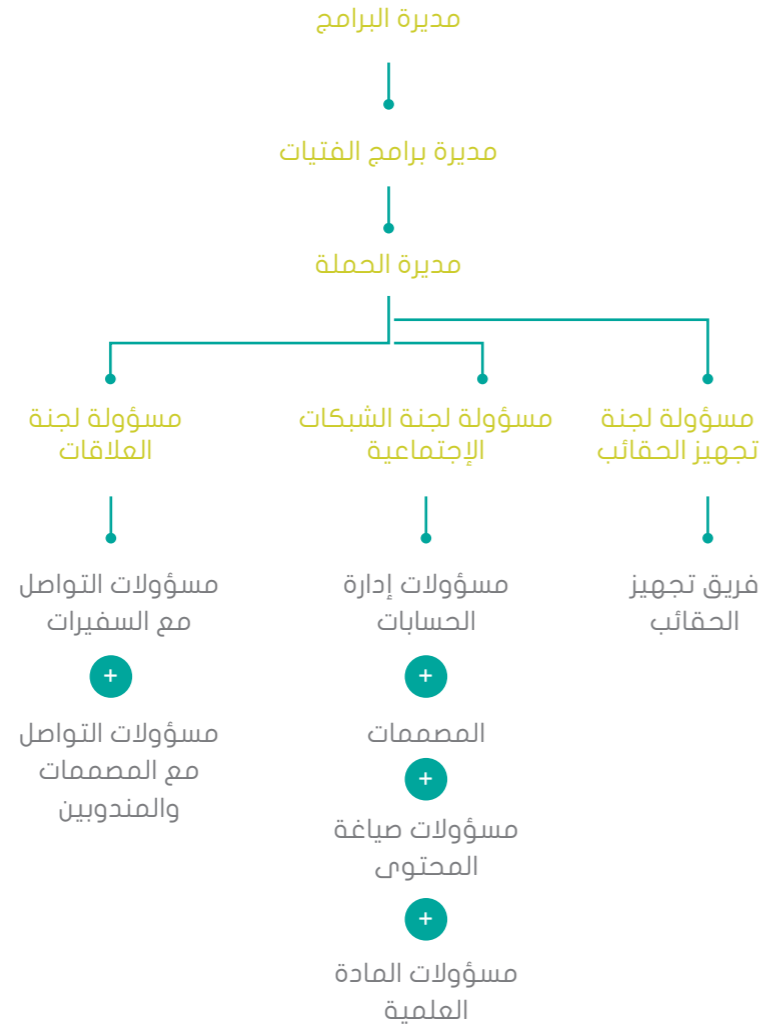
مديرة البرامج

مديرة برامج الفتيات

مديرة الحملة

مسؤولة لجنة تجهيز الحقائب

فريق تجهيز الحقائب

مسؤولة لجنة الشبكات الإجتماعية

مسؤولات إدارة الحسابات

+

المصممات

+

مسؤولات صياغة المحتوى

+

مسؤولات المادة العلمية

مسؤولة لجنة العلاقات

مسؤولات التواصل مع السفيرات

+

مسؤولات التواصل مع المصممات والمندوبين